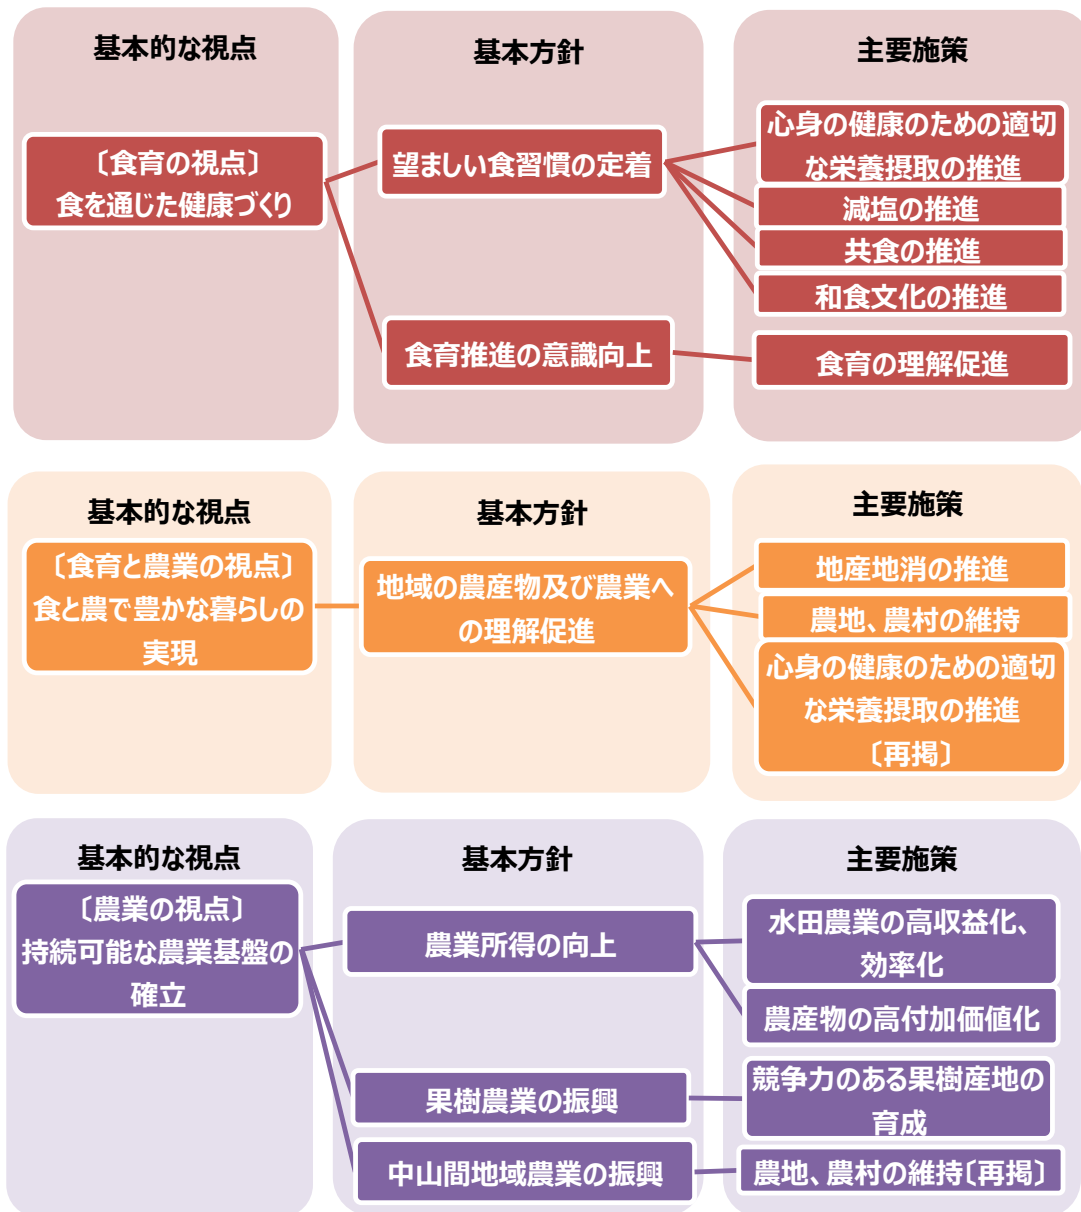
基本的な視点

〔食育の視点〕
食を通じた健康づくり

基本方針

望ましい食習慣の定着

食育推進の意識向上

主要施策

心身の健康のための適切な栄養摂取の推進

減塩の推進

共食の推進

和食文化の推進

食育の理解促進

基本的な視点

〔食育と農業の視点〕
食と農で豊かな暮らしの実現

基本方針

地域の農産物及び農業への理解促進

主要施策

地産地消の推進

農地、農村の維持

心身の健康のための適切な栄養摂取の推進
〔再掲〕

基本的な視点

〔農業の視点〕
持続可能な農業基盤の確立

基本方針

農業所得の向上

果樹農業の振興

中山間地域農業の振興

主要施策

水田農業の高収益化、効率化

農産物の高付加価値化

競争力のある果樹産地の育成

農地、農村の維持〔再掲〕